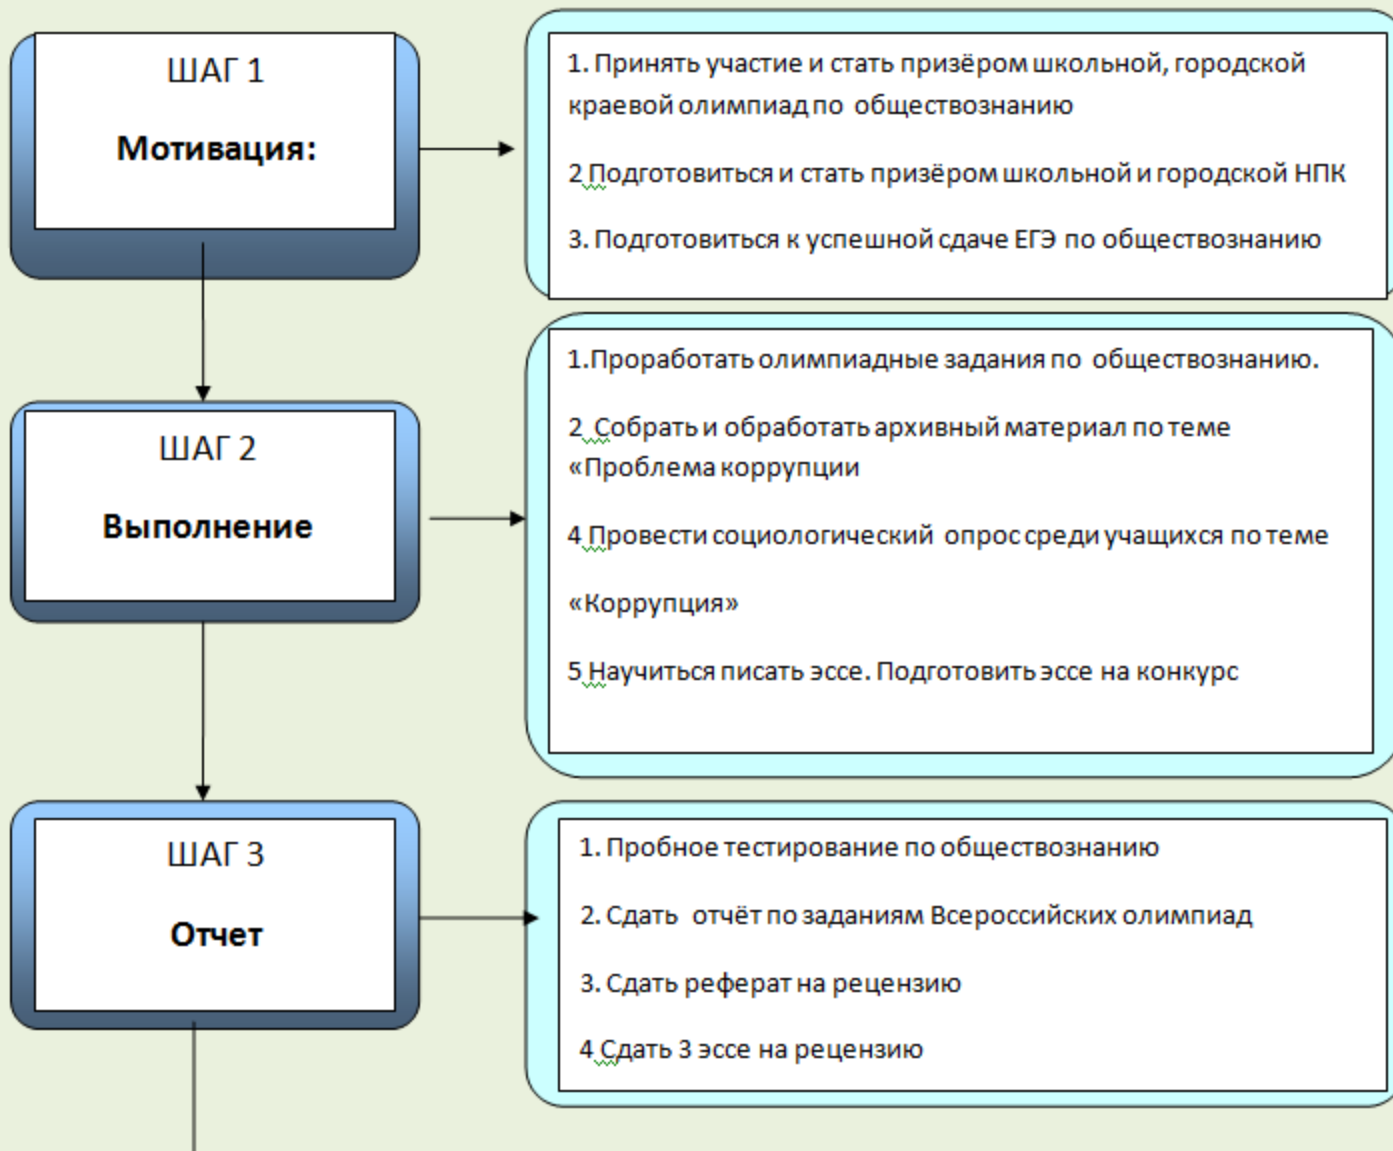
ШАГ 1

**Мотивация:**

1. Принять участие и стать призёром школьной, городской краевой олимпиад по обществознанию

2 Подготовиться и стать призёром школьной и городской НПК

3. Подготовиться к успешной сдаче ЕГЭ по обществознанию

ШАГ 2

**Выполнение**

1.Проработать олимпиадные задания по обществознанию.

2 Собрать и обработать архивный материал по теме «Проблема коррупции

4 Провести социологический опрос среди учащихся по теме

«Коррупция»

5 Научиться писать эссе. Подготовить эссе на конкурс

ШАГ 3

**Отчет**

1. Пробное тестирование по обществознанию

2. Сдать отчёт по заданиям Всероссийских олимпиад

3. Сдать реферат на рецензию

4 Сдать 3 эссе на рецензию